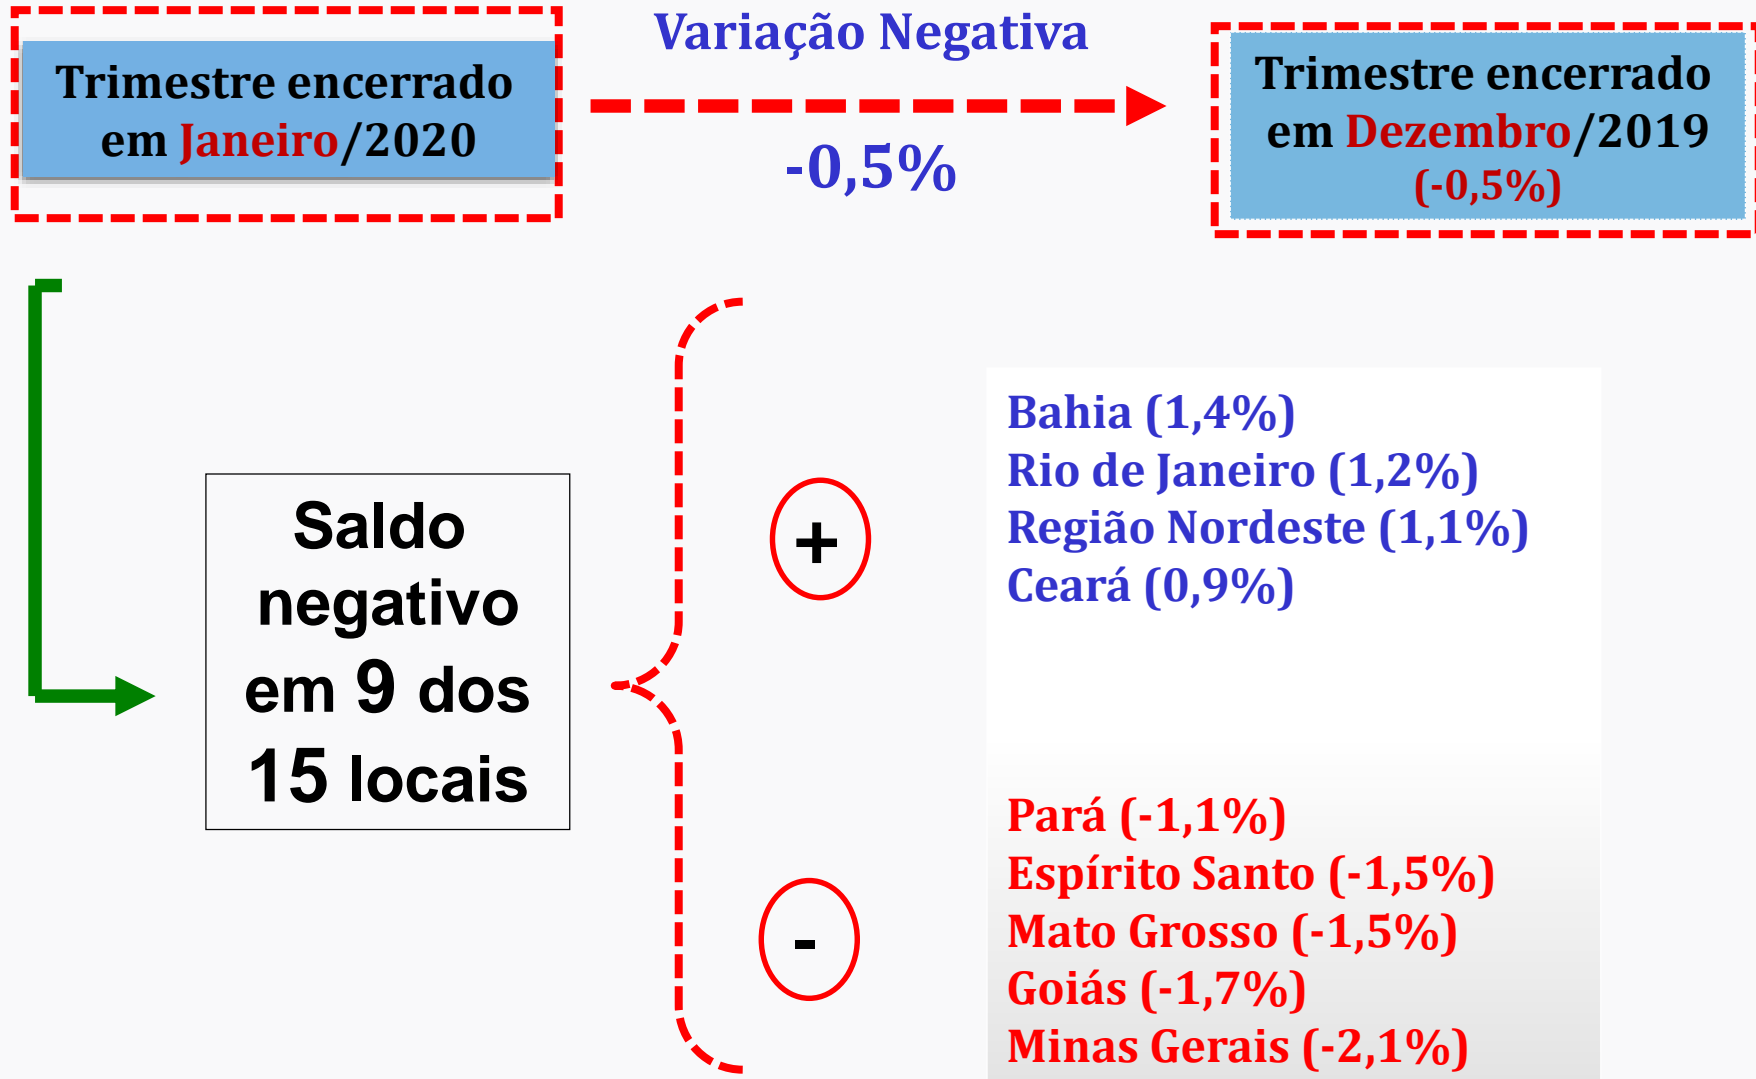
Trimestre encerrado em Janeiro/2020

Variação Negativa

-0,5%

Trimestre encerrado em Dezembro/2019 (-0,5%)

Saldo negativo em 9 dos 15 locais

+

Bahia (1,4%)
Rio de Janeiro (1,2%)
Região Nordeste (1,1%)
Ceará (0,9%)

-

Pará (-1,1%)
Espírito Santo (-1,5%)
Mato Grosso (-1,5%)
Goiás (-1,7%)
Minas Gerais (-2,1%)